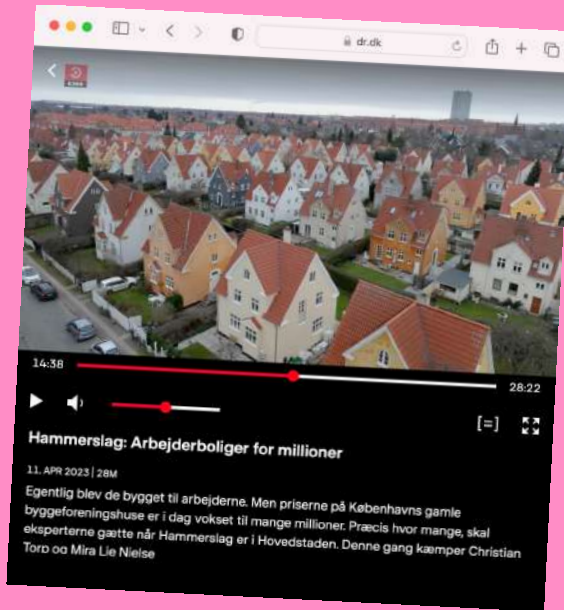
dr.dk

14:38

28:22

Hammerslag: Arbejderboliger for millioner

11. APR 2023 | 28M

Egentlig blev de bygget til arbejderne. Men priserne på Københavns gamle byggeforeningshuse er i dag vokset til mange millioner. Præcis hvor mange, skal eksperterne gætte når Hammerslag er i Hovedstaden. Denne gang kæmper Christian Torp og Mira Lie Nielse